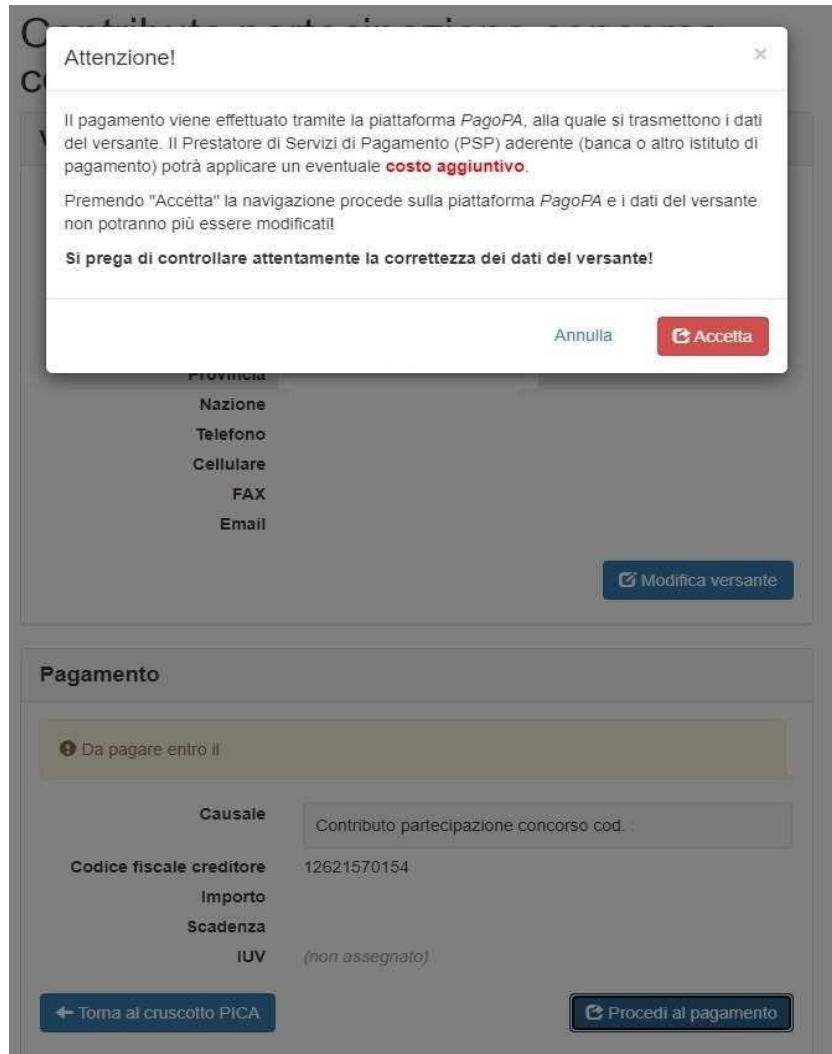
Attenzione!

×

Il pagamento viene effettuato tramite la piattaforma PagoPA, alla quale si trasmettono i dati del versante. Il Prestatore di Servizi di Pagamento (PSP) aderente (banca o altro istituto di pagamento) potrà applicare un eventuale costo aggiuntivo.

Premendo "Accetta" la navigazione procede sulla piattaforma PagoPA e i dati del versante non potranno più essere modificati!

Si prega di controllare attentamente la correttezza dei dati del versante!

Annulla

Accetta

Provincia
Nazione
Telefono
Cellulare
FAX
Email

Modifica versante

Pagamento

Da pagare entro il

| | |
|---|---|
| Causale | Contributo partecipazione concorso cod. |
| Codice fiscale creditore | 12621570154 |
| Importo | |
| Scadenza | |
| IUV | (non assegnato) |

Torna al cruscotto PICA

Procedi al pagamento